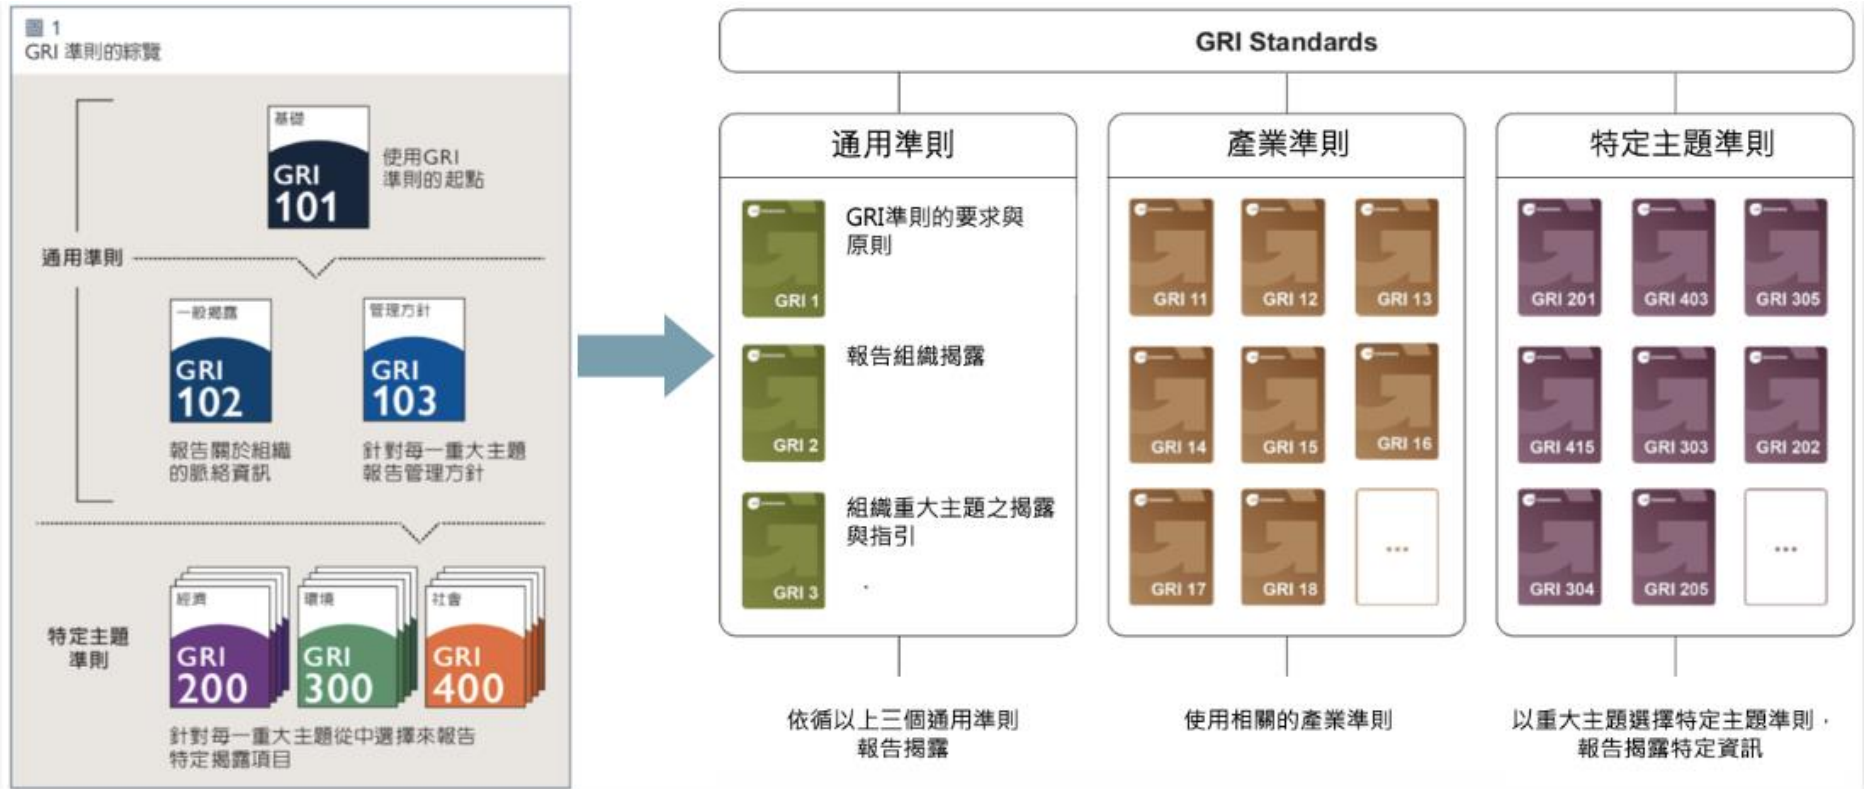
圖 1
GRI 準則的綜覽

基礎
GRI
101
使用GRI
準則的起點

通用準則

一般揭露
GRI
102
報告關於組織
的脈絡資訊

管理方針
GRI
103
針對每一重大主題
報告管理方針

特定主題
準則

經濟
GRI
200

環境
GRI
300

社會
GRI
400

針對每一重大主題從中選擇來報告
特定揭露項目

GRI Standards

通用準則

GRI 1
GRI準則的要求與原則

GRI 2
報告組織揭露

GRI 3
組織重大主題之揭露與指引

產業準則

GRI 11
GRI 12
GRI 13
GRI 14
GRI 15
GRI 16
GRI 17
GRI 18
...

特定主題準則

GRI 201
GRI 403
GRI 305
GRI 415
GRI 303
GRI 202
GRI 304
GRI 205
...

依循以上三個通用準則
報告揭露

使用相關的產業準則

以重大主題選擇特定主題準則，
報告揭露特定資訊